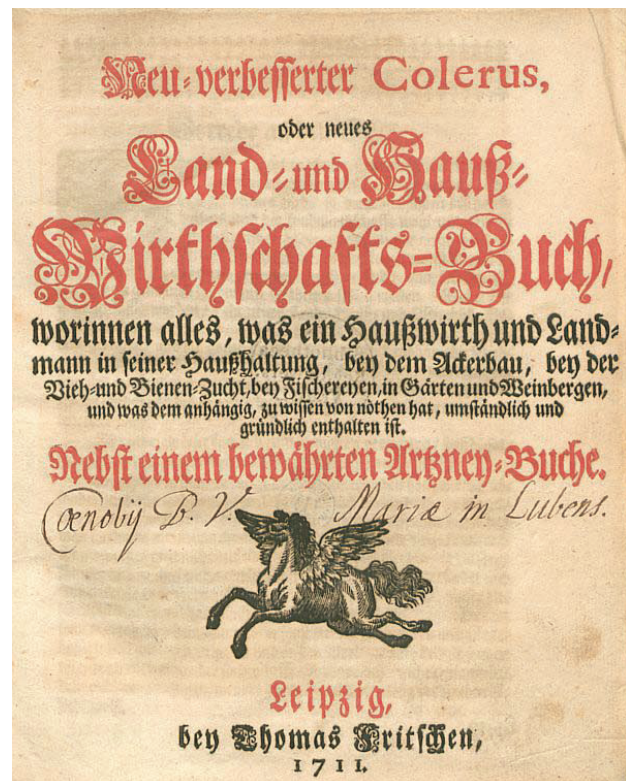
Neu-verbesserter Colerus,

oder neues

Land- und Hauß-Wirthschafts-Buch,

worinnen alles, was ein Haußwirth und Landmann in seiner Haußhaltung, bey dem Ackerbau, bey der Vieh- und Bienen-Zucht, bey Fischereyen, in Gärten und Weinbergen, und was dem anhängig, zu wissen von nöthen hat, umständlich und gründlich enthalten ist.

Nebst einem bewährten Artzney-Buche.

Cœnobij B. V. Mariæ in Lubens.

Leipzig,
bey Thomas Fritschen,
1711.